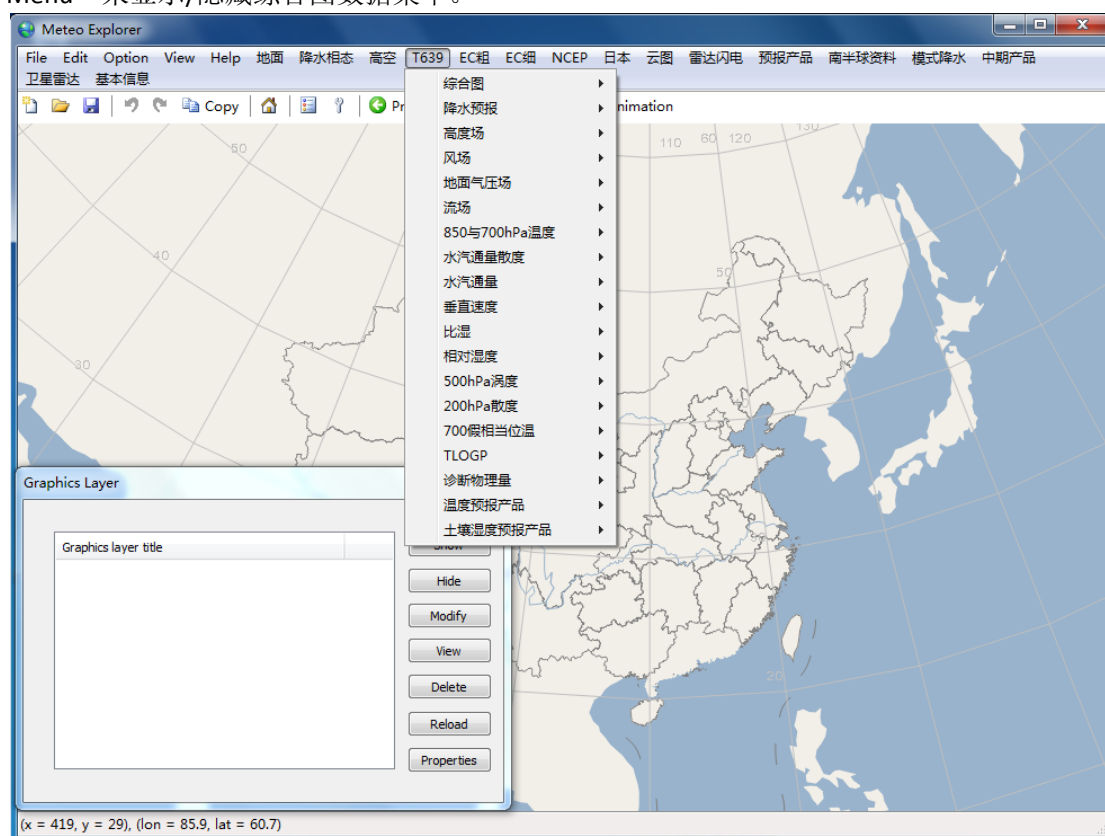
Menu 来显示/隐藏综合图数据菜单。

Meteo Explorer

File Edit Option View Help 地面 降水相态 高空 T639 EC粗 EC细 NCEP 日本 云图 雷达闪电 预报产品 南半球资料 模式降水 中期产品 卫星雷达 基本信息

Copy Pr nimation

综合图
降水预报
高度场
风场
地面气压场
流场
850与700hPa温度
水汽通量散度
水汽通量
垂直速度
比湿
相对湿度
500hPa涡度
200hPa散度
700假相当位温
TLOGP
诊断物理量
温度预报产品
土壤湿度预报产品

50
40
30
110 60 120
130
20

Graphics Layer

Graphics layer title

Show
Hide
Modify
View
Delete
Reload
Properties

(x = 419, y = 29), (lon = 85.9, lat = 60.7)